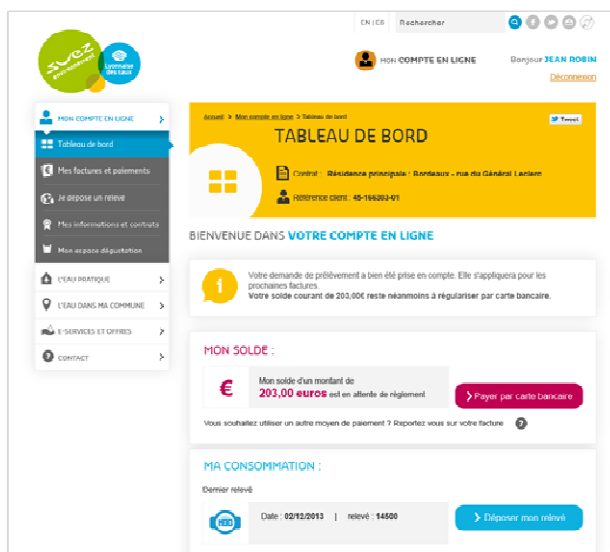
CN | C8 Rechercher

suez environnement

Lyonnaise des eaux

MON COMPTE EN LIGNE

Bonjour JEAN ROBIN

Déconnexion

MON COMPTE EN LIGNE

Tableau de bord

Mes factures et paiements

Je dépose un relevé

Mes informations et contrats

Mon espace dégustation

L'EAU PRATIQUE

L'EAU DANS MA COMMUNE

E-SERVICES ET OFFRES

CONTACT

Accueil > Mon compte en ligne > Tableau de bord

Tweet

TABLEAU DE BORD

Contrat : Résidence principale - Bordeaux - rue du Général Leclerc

Référence client : 48-166203-01

BIENVENUE DANS VOTRE COMPTE EN LIGNE

Votre demande de prélèvement a bien été prise en compte. Elle s'appliquera pour les prochaines factures.
Votre solde courant de 203,00€ reste néanmoins à régulariser par carte bancaire.

MON SOLDE :

€

Mon solde d'un montant de 203,00 euros est en attente de règlement

Payer par carte bancaire

Vous souhaitez utiliser un autre moyen de paiement ? Reportez vous sur votre facture

MA CONSOMMATION :

Dernier relevé

Date : 02/12/2013 | relevé : 14500

Déposer mon relevé